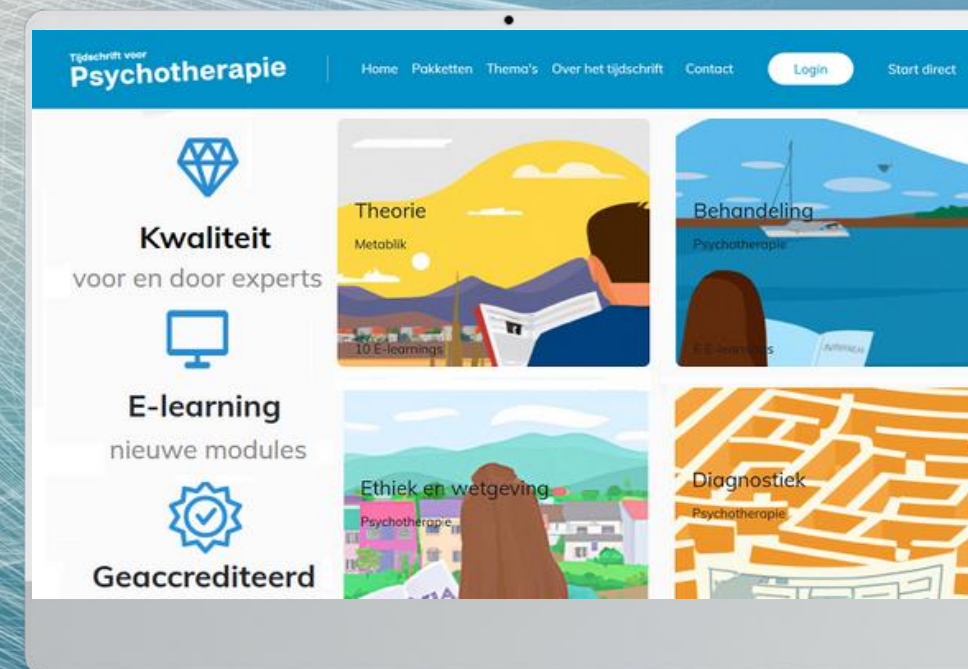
Tijdschrift voor
Psychotherapie

Home Pakketten Thema's Over het tijdschrift Contact Login Start direct

Kwaliteit
voor en door experts

E-learning
nieuwe modules

Geaccrediteerd

Theorie
Metablik
10 E-learnings

Behandeling
Psychotherapie
E-learnings

Ethiek en wetgeving
Psychotherapie

Diagnostiek
Psychotherapie